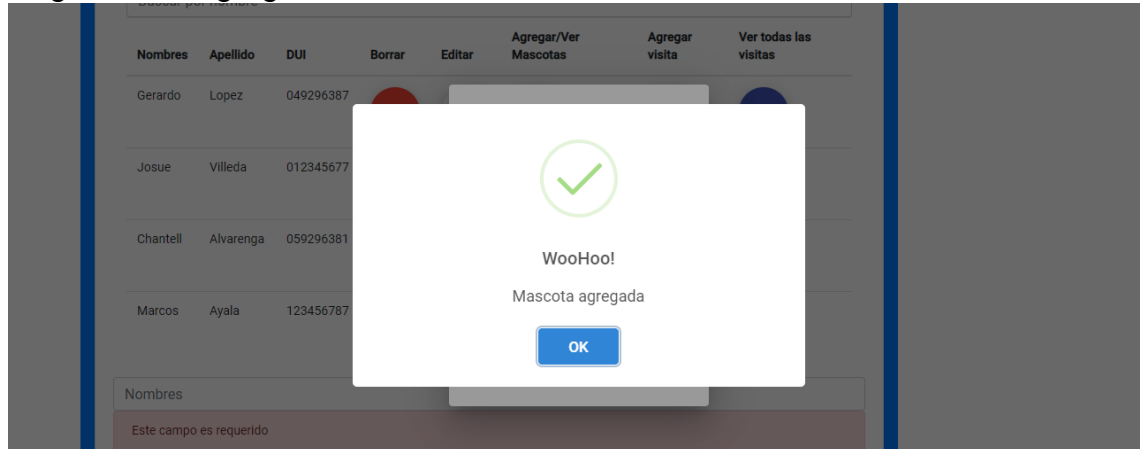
Buscar por nombre

| Nombres | Apellido | DUI | Borrar | Editar | Agregar/Ver Mascotas | Agregar visita | Ver todas las visitas |
|---|---|---|---|---|---|---|---|
| Gerardo | Lopez | 049296387 | | | | | |
| Josue | Villeda | 012345677 | | | | | |
| Chantell | Alvarenga | 059296381 | | | | | |
| Marcos | Ayala | 123456787 | | | | | |

WooHoo!

Mascota agregada

OK

Nombres

Este campo es requerido